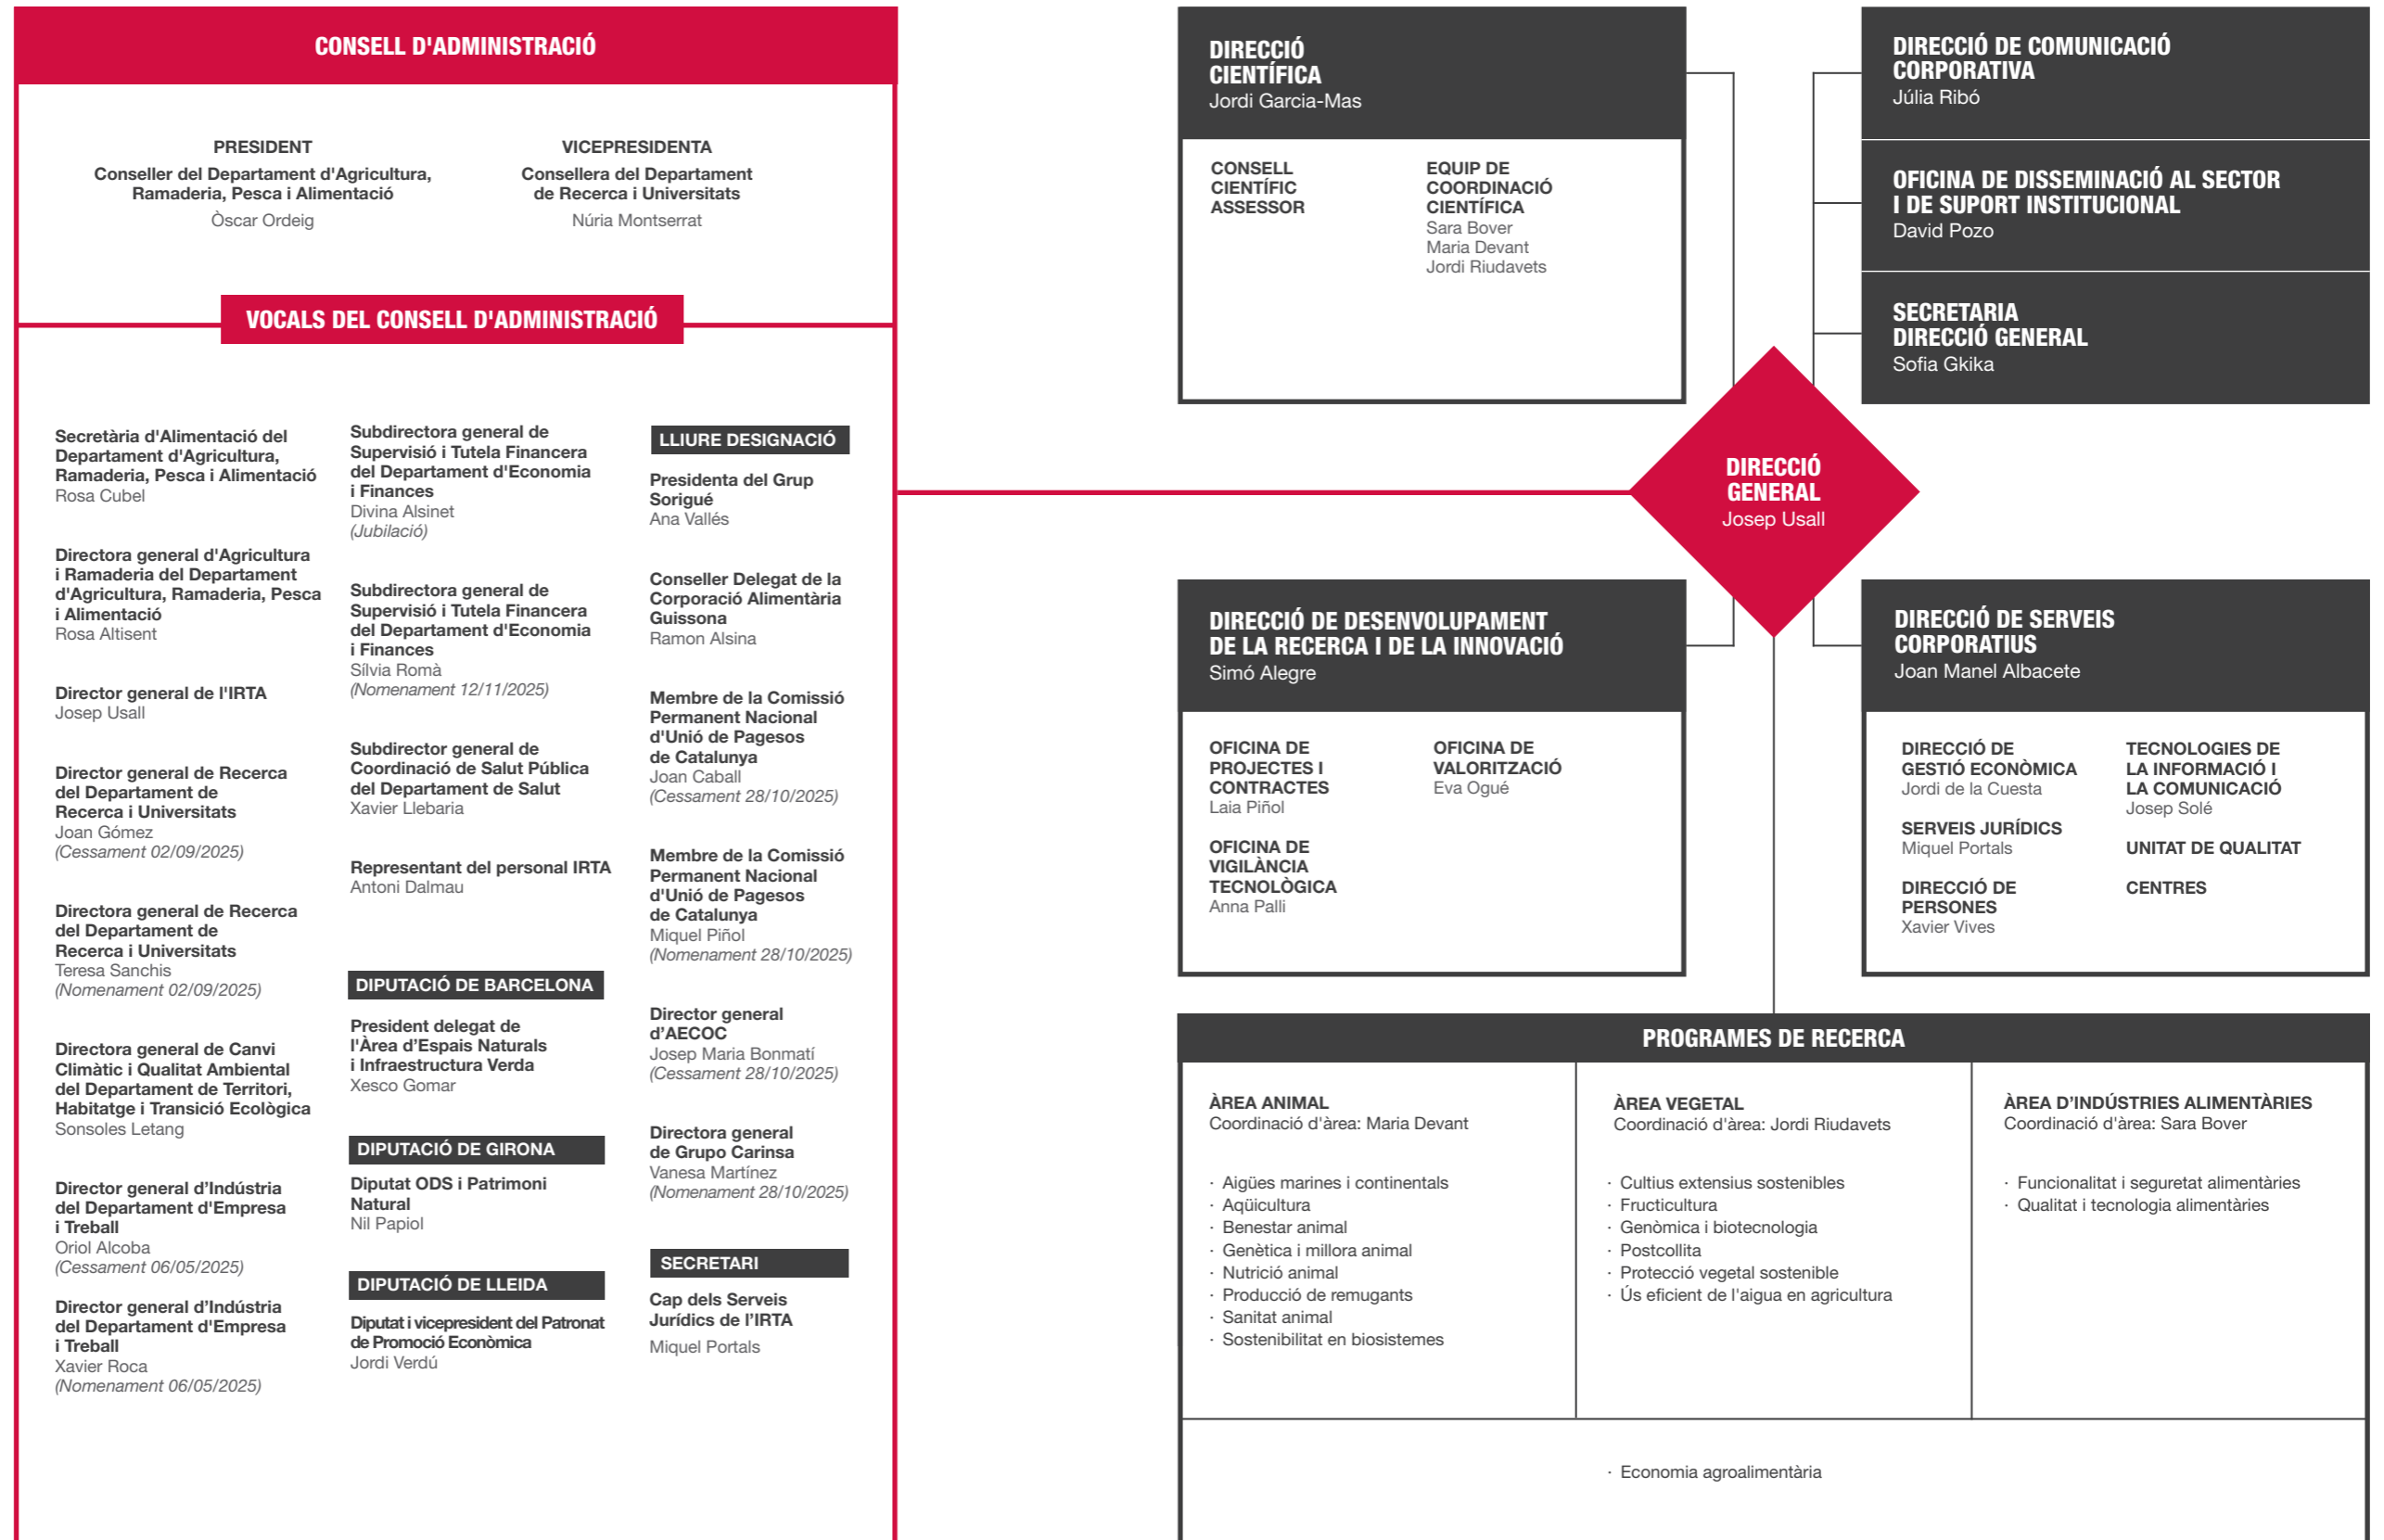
CONSELL D'ADMINISTRACIÓ

PRESIDENT
Conseller del Departament d'Agricultura, Ramaderia, Pesca i Alimentació
Òscar Ordeig

VICEPRESIDENTA
Consellera del Departament de Recerca i Universitats
Núria Montserrat

VOCALS DEL CONSELL D'ADMINISTRACIÓ

Secretària d'Alimentació del Departament d'Agricultura, Ramaderia, Pesca i Alimentació
Rosa Cubel

Directora general d'Agricultura i Ramaderia del Departament d'Agricultura, Ramaderia, Pesca i Alimentació
Rosa Altisent

Director general de l'IRTA
Josep Usall

Director general de Recerca del Departament de Recerca i Universitats
Joan Gómez
(Cessament 02/09/2025)

Directora general de Recerca del Departament de Recerca i Universitats
Teresa Sanchis
(Nomenament 02/09/2025)

Directora general de Canvi Climàtic i Qualitat Ambiental del Departament de Territori, Habitatge i Transició Ecològica
Sonsoles Letang

Director general d'Indústria del Departament d'Empresa i Treball
Oriol Alcoba
(Cessament 06/05/2025)

Director general d'Indústria del Departament d'Empresa i Treball
Xavier Roca
(Nomenament 06/05/2025)

Subdirectora general de Supervisió i Tutela Financera del Departament d'Economia i Finances
Divina Alsinet
(Jubilació)

Subdirectora general de Supervisió i Tutela Financera del Departament d'Economia i Finances
Sílvia Romà
(Nomenament 12/11/2025)

Subdirector general de Coordinació de Salut Pública del Departament de Salut
Xavier Llebaria

Representant del personal IRTA
Antoni Dalmau

DIPUTACIÓ DE BARCELONA
President delegat de l'Àrea d'Espais Naturals i Infraestructura Verda
Xesco Gomar

DIPUTACIÓ DE GIRONA
Diputat ODS i Patrimoni Natural
Nil Papiol

DIPUTACIÓ DE LLEIDA
Diputat i vicepresident del Patronat de Promoció Econòmica
Jordi Verdú

LLIURE DESIGNACIÓ
Presidenta del Grup Sorigué
Ana Vallés

Conseller Delegat de la Corporació Alimentària Guissona
Ramon Alsina

Membre de la Comissió Permanent Nacional d'Unió de Pagesos de Catalunya
Joan Caball
(Cessament 28/10/2025)

Membre de la Comissió Permanent Nacional d'Unió de Pagesos de Catalunya
Miquel Piñol
(Nomenament 28/10/2025)

Director general d'AECOC
Josep Maria Bonmatí
(Cessament 28/10/2025)

Directora general de Grupo Carinsa
Vanesa Martínez
(Nomenament 28/10/2025)

SECRETARI
Cap dels Serveis Jurídics de l'IRTA
Miquel Portals

DIRECCIÓ CIENTÍFICA
Jordi Garcia-Mas

CONSELL CIENTÍFIC ASSESSOR

EQUIP DE COORDINACIÓ CIENTÍFICA
Sara Bover
Maria Devant
Jordi Riudavets

DIRECCIÓ DE COMUNICACIÓ CORPORATIVA
Júlia Ribó

OFICINA DE DISSEMINACIÓ AL SECTOR I DE SUPORT INSTITUCIONAL
David Pozo

SECRETARIA DIRECCIÓ GENERAL
Sofia Gkika

DIRECCIÓ GENERAL
Josep Usall

DIRECCIÓ DE DESENVOLUPAMENT DE LA RECERCA I DE LA INNOVACIÓ
Simó Alegre

OFICINA DE PROJECTES I CONTRACTES
Laia Piñol

OFICINA DE VALORITZACIÓ
Eva Ogué

OFICINA DE VIGILÀNCIA TECNOLÒGICA
Anna Palli

DIRECCIÓ DE SERVEIS CORPORATIUS
Joan Manel Albacete

DIRECCIÓ DE GESTIÓ ECONÒMICA
Jordi de la Cuesta

SERVEIS JURÍDICS
Miquel Portals

DIRECCIÓ DE PERSONES
Xavier Vives

TECNOLOGIES DE LA INFORMACIÓ I LA COMUNICACIÓ
Josep Solé

UNITAT DE QUALITAT

CENTRES

PROGRAMES DE RECERCA

ÀREA ANIMAL
Coordinació d'àrea: Maria Devant
· Aigües marines i continentals
· Aqüicultura
· Benestar animal
· Genètica i millora animal
· Nutrició animal
· Producció de remugants
· Sanitat animal
· Sostenibilitat en biosistemes

ÀREA VEGETAL
Coordinació d'àrea: Jordi Riudavets
· Cultius extensius sostenibles
· Fructicultura
· Genòmica i biotecnologia
· Postcollita
· Protecció vegetal sostenible
· Ús eficient de l'aigua en agricultura

ÀREA D'INDÚSTRIES ALIMENTÀRIES
Coordinació d'àrea: Sara Bover
· Funcionalitat i seguretat alimentàries
· Qualitat i tecnologia alimentàries

· Economia agroalimentària